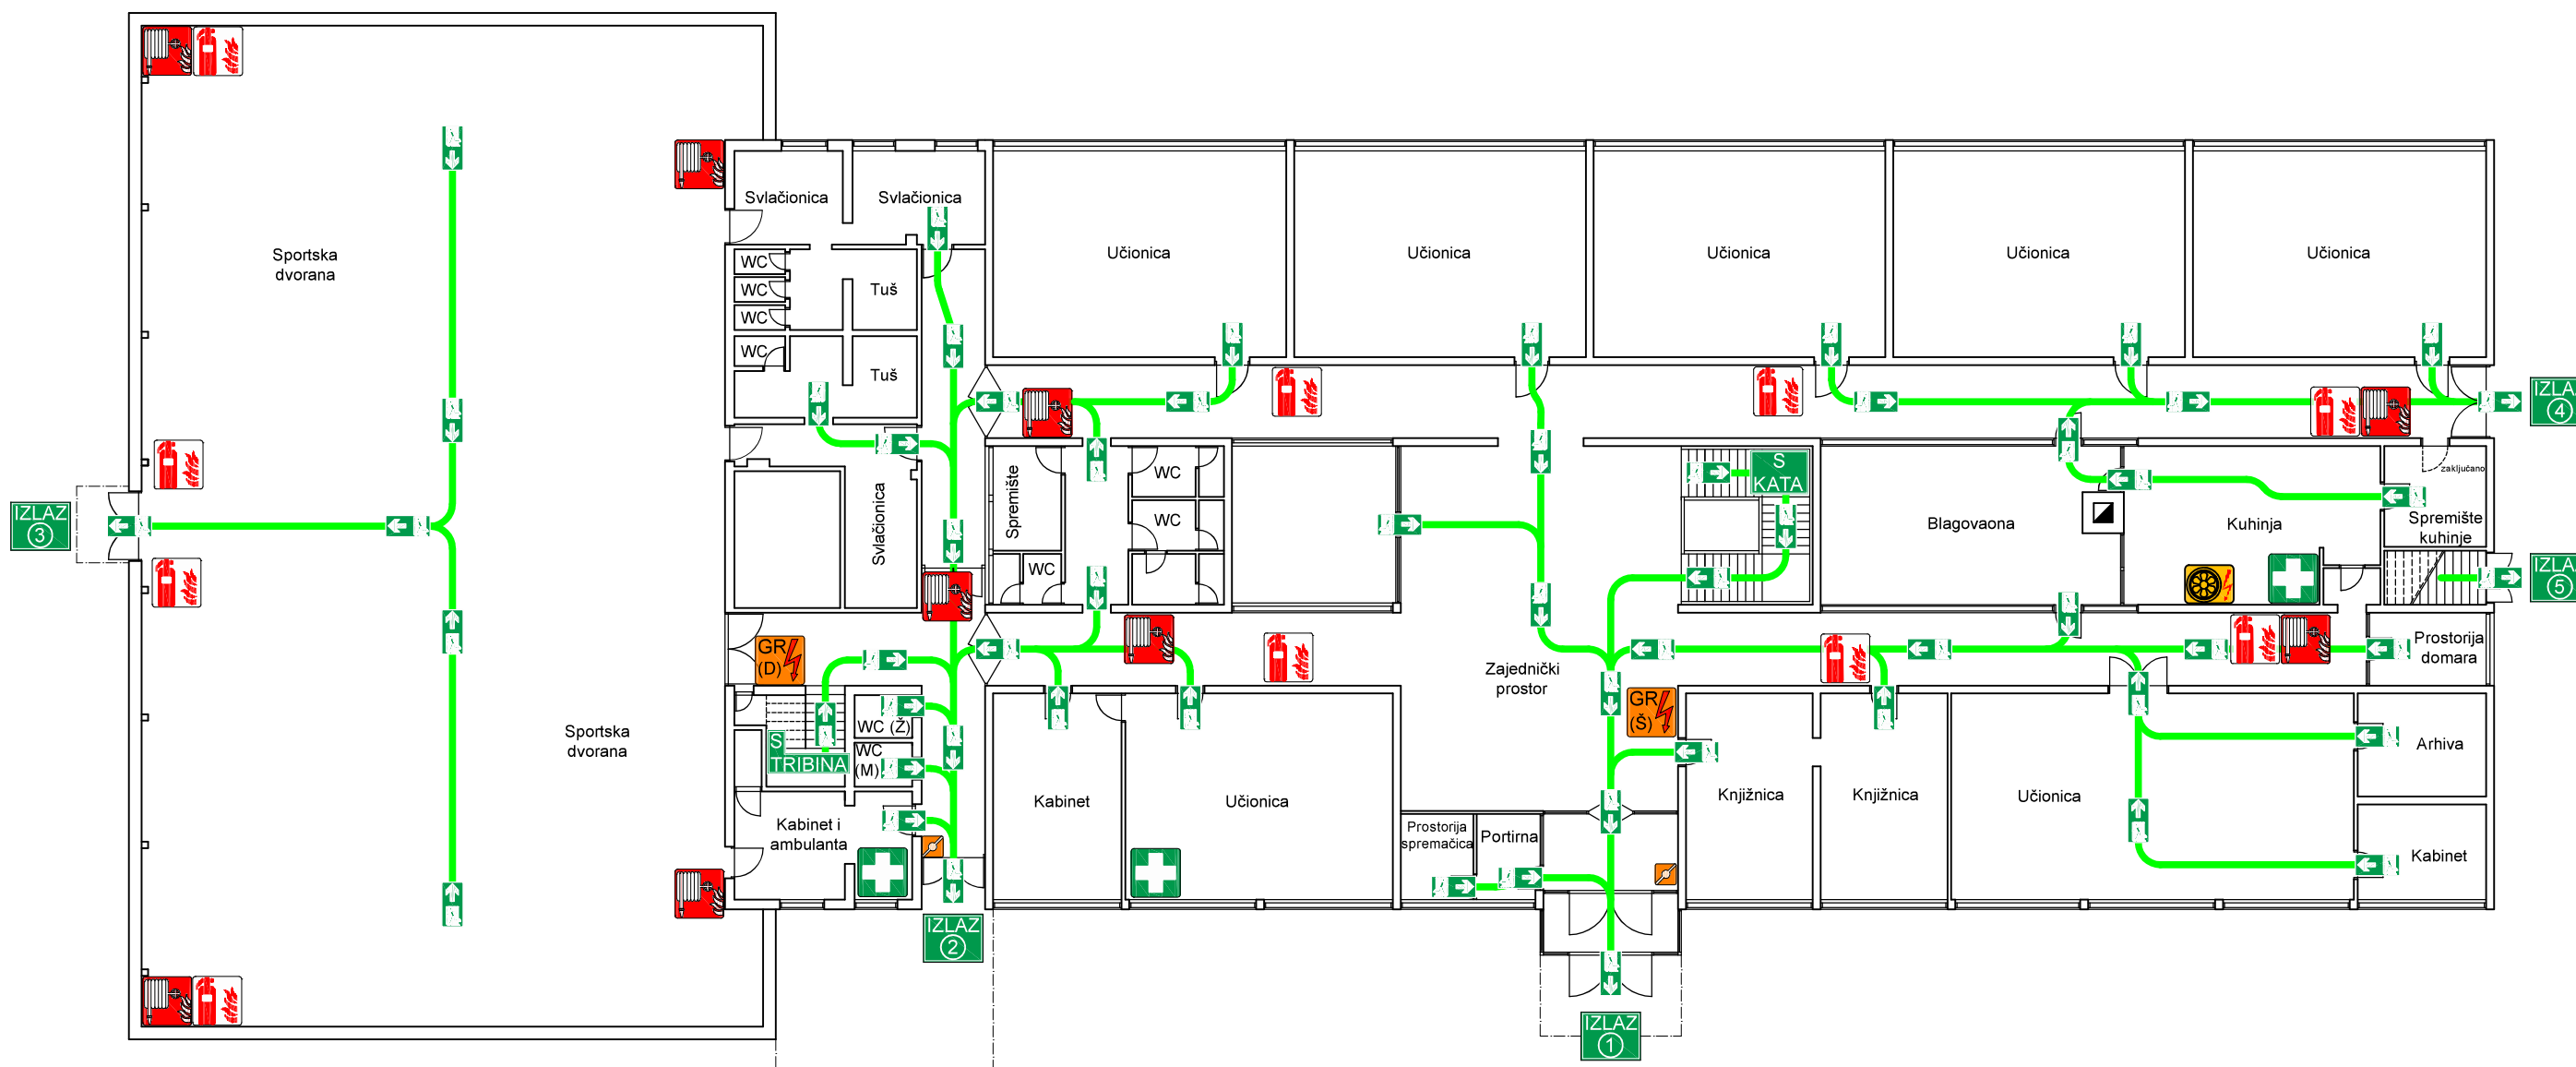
Sportska dvorana

IZLAZ ③

Sportska dvorana

Svlačionica

Svlačionica

WC
WC
WC
WC

Tuš
Tuš

Svlačionica

GR (D)

S TRIBINA

WC (Ž)
WC (M)

Kabinet i ambulanta

IZLAZ ②

Učionica
Učionica
Učionica
Učionica
Učionica

Spremište
WC

WC
WC

Kabinet

Učionica

S KATA

Zajednički prostor

GR (Š)

Prostorija spremačica

Portirna

IZLAZ ①

Blagovaona

Kuhinja

zaključano

Spremište kuhinje

IZLAZ ④

IZLAZ ⑤

Prostorija domara

Knjižnica
Knjižnica
Učionica

Arhiva

Kabinet